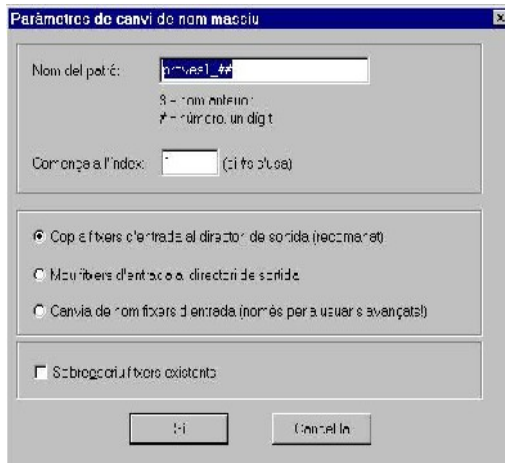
Paràmetres de canvi de nom massiu

Nom del patró: proves1_##

$ = nom anterior
# = número, un dígit

Comença a l'índex: 1 (si fa p1usa)

Copia fitxers d'entrada al directori de sortida (recomanat)

Mou fitxers d'entrada al directori de sortida

Canvia de nom fitxers d'entrada (només per a usuaris avançats!)

Sobreescriu fitxers existents

Sí

Cancel·la